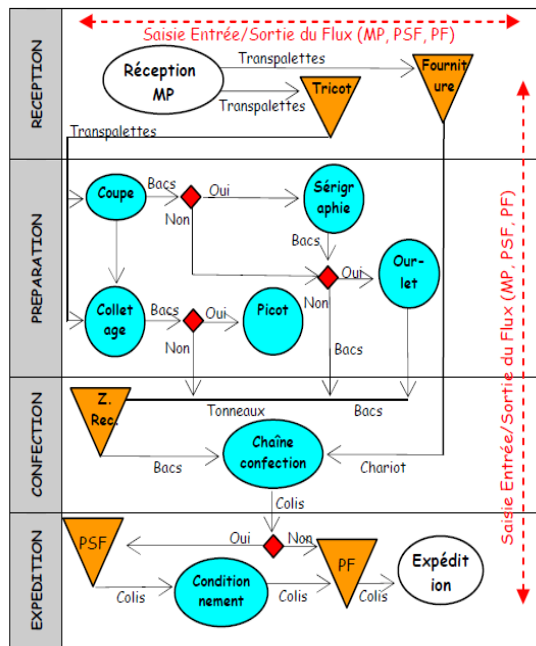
Saisie Entrée/Sortie du Flux (MP, PSF, PF)

RECEPTION

Réception MP

Transpalettes

Transpalettes

Tricot

Fourniture

Transpalettes

PREPARATION

Coupe

Bacs

Oui

Non

Sérigraphie

Bacs

Oui

Non

Ourlet

Colletage

Bacs

Oui

Non

Picot

Bacs

CONFECTION

Z. Rec.

Tonneaux

Bacs

Chaîne confection

Bacs

Chariot

Colis

EXPEDITION

PSF

Oui

Non

PF

Expédition

Colis

Conditionnement

Colis

Colis

Saisie Entrée/Sortie du Flux (MP, PSF, PF)